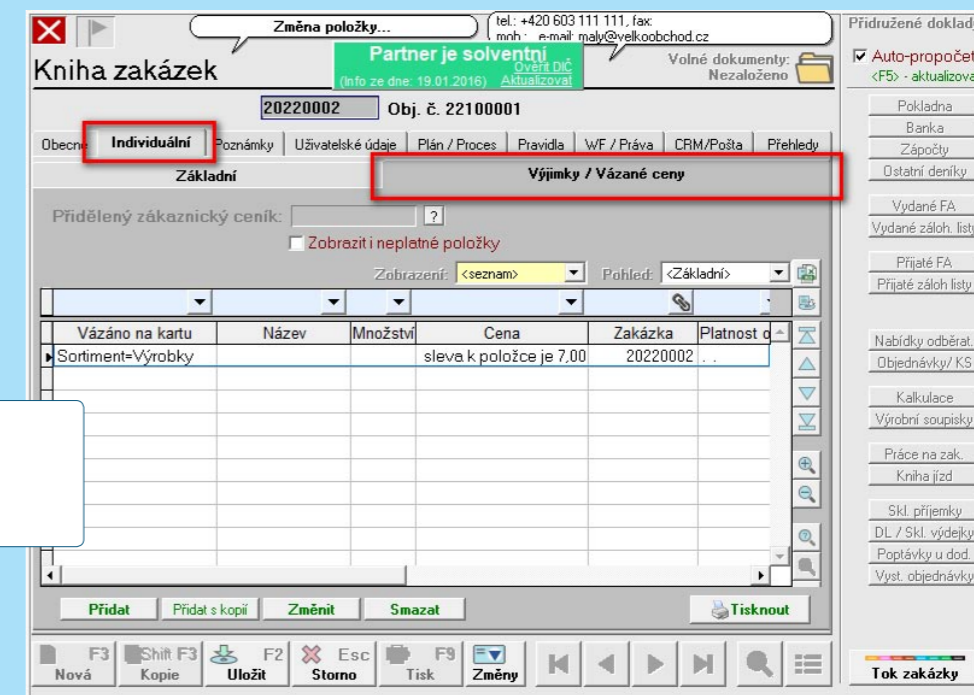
Změna položky...

tel.: +420 603 111 111, fax:
mob.: e-mail: maly@velkoobchod.cz

Kniha zakázek

Partner je solventní
(Info ze dne: 19.01.2016) Ověřit DIČ Aktualizovat

Volné dokumenty: Nezaloženo

20220002 Obj. č. 22100001

Obecné | Individuální | Poznámky | Uživatelské údaje | Plán / Proces | Pravidla | WF / Práva | CRM/Pošta | Přehledy

Základní | Výjimky / Vázané ceny

Přidělený zákaznický ceník: ?

Zobrazit i neplatné položky

Zobrazení: <seznam> Pohled: <Základní>

| Vázáno na kartu | Název | Množství | Cena | Zakázka | Platnost o |
|---|---|---|---|---|---|
| Sortiment=Výrobky | | | sleva k položce je 7,00 | 20220002 | . . |

Přidat | Přidat s kopií | Změnit | Smazat | Tisknout

F3 Nová | Shift F3 Kopie | F2 Uložit | Esc Storno | F9 Tisk | Změny

Přidružené doklady
Auto-propočet
<F5> - aktualizovat

Pokladna
Banka
Zápočty
Ostatní deníky
Vydané FA
Vydané záloh. listy
Přijaté FA
Přijaté záloh listy
Nabídky odběrat.
Objednávky/ KS
Kalkulace
Výrobní soupisky
Práce na zak.
Kniha jízd
Skl. příjemky
DL / Skl. výdejky
Poptávky u dod.
Vyst. objednávky

Tok zakázky